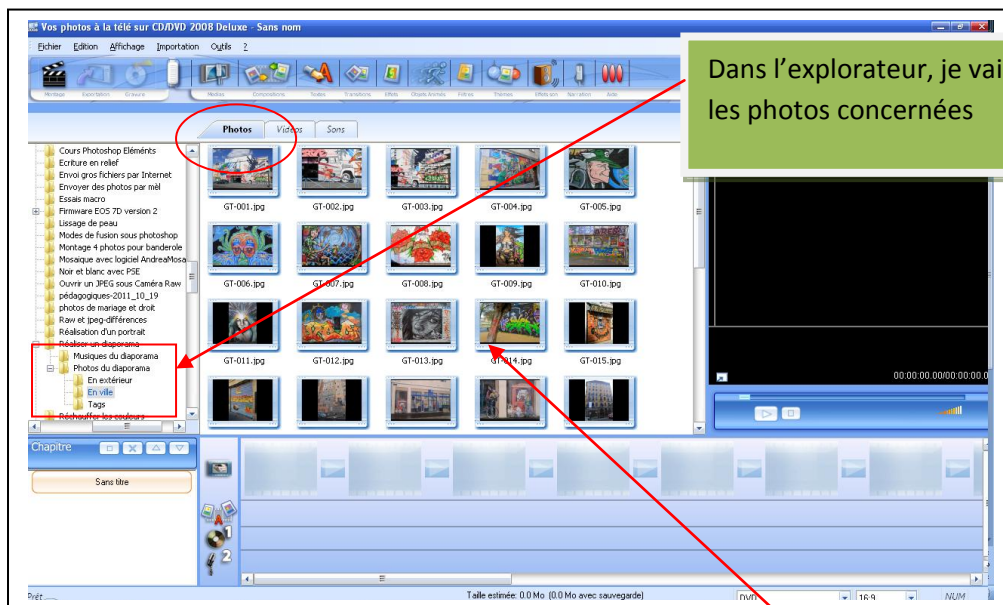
Vos photos à la télé sur CD/DVD 2008 Deluxe - Sans nom

Fichier Edition Affichage Importation Outils ?

Montage Exportation Gravure Medias Compositions Textes Transitions Effets Objets Animés Filtres Thèmes Effets son Narration Aide

Dans l'explorateur, je vai les photos concernées

Photos Vidéos Sons

Cours Photoshop Eléments
Ecriture en relief
Envoi gros fichiers par Internet
Envoyer des photos par mèl
Essais macro
Firmware EOS 7D version 2
Lissage de peau
Modes de fusion sous photoshop
Montage 4 photos pour banderole
Mosaique avec logiciel AndreaMosa
Noir et blanc avec PSE
Ouvrir un JPEG sous Caméra Raw
pédagogiques-2011_10_19
photos de mariage et droit
Raw et Jpeg-différences
Réalisation d'un portrait
Réaliser un diaporama
Musiques du diaporama
Photos du diaporama
En extérieur
En ville
Tags
Réchauffer les couleurs

GT-001.jpg GT-002.jpg GT-003.jpg GT-004.jpg GT-005.jpg
GT-006.jpg GT-007.jpg GT-008.jpg GT-009.jpg GT-010.jpg
GT-011.jpg GT-012.jpg GT-013.jpg GT-014.jpg GT-015.jpg

00:00:00.00/00:00:00.0

Chapitre

Sans titre

Prêt

Taille estimée: 0.0 Mo (0.0 Mo avec sauvegarde)

DVD 16:9 NUM